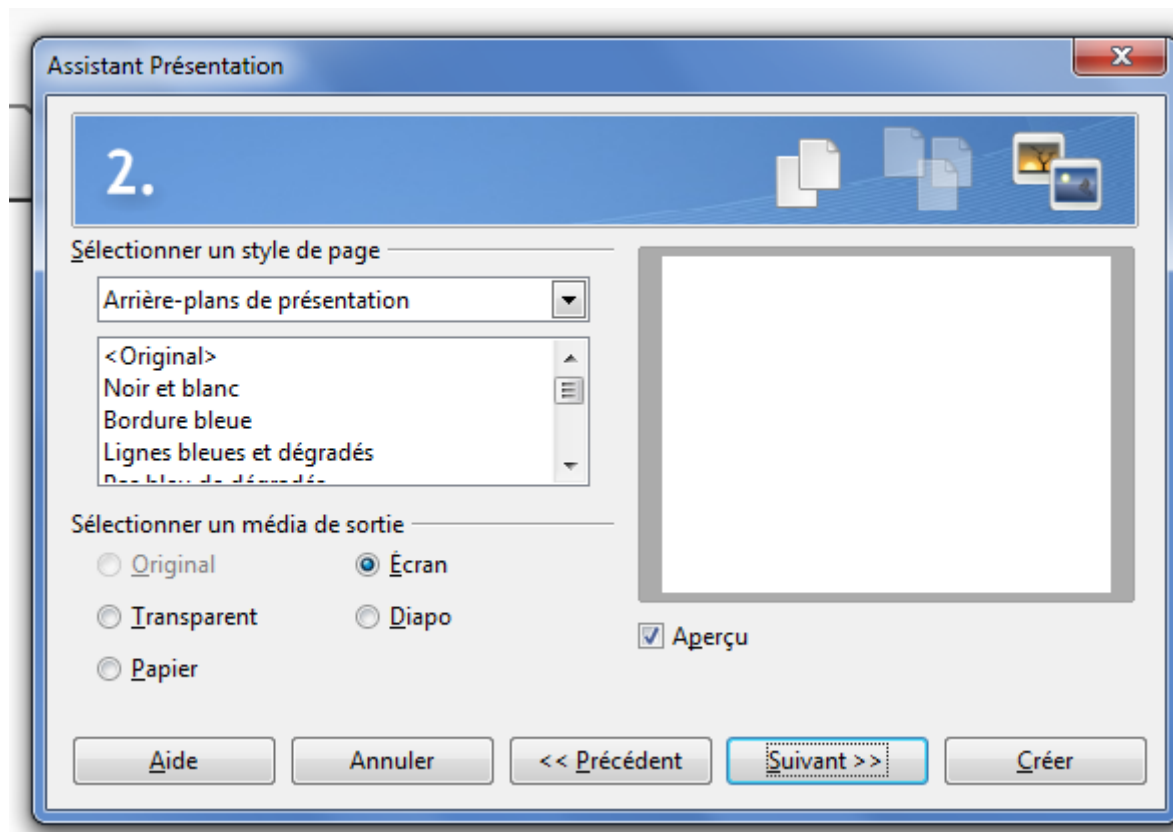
Assistant Présentation

2.

Sélectionner un style de page

Arrière-plans de présentation

<Original>
Noir et blanc
Bordure bleue
Lignes bleues et dégradés
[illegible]

Sélectionner un média de sortie

Original
Écran
Transparent
Diapo
Papier

Aperçu

Aide
Annuler
<< Précédent
Suivant >>
Créer